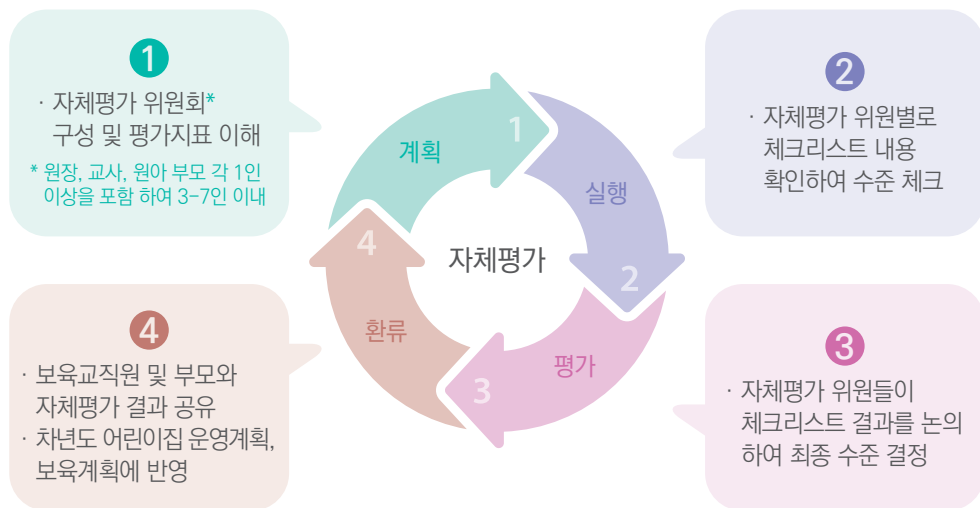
1
· 자체평가 위원회*
구성 및 평가지표 이해
* 원장, 교사, 원아 부모 각 1인 이상을 포함 하여 3~7인 이내

계획
1
실행
2
평가
3
환류
4
자체평가

2
· 자체평가 위원별로 체크리스트 내용 확인하여 수준 체크

4
· 보육교직원 및 부모와 자체평가 결과 공유
· 차년도 어린이집 운영계획, 보육계획에 반영

3
· 자체평가 위원들이 체크리스트 결과를 논의 하여 최종 수준 결정